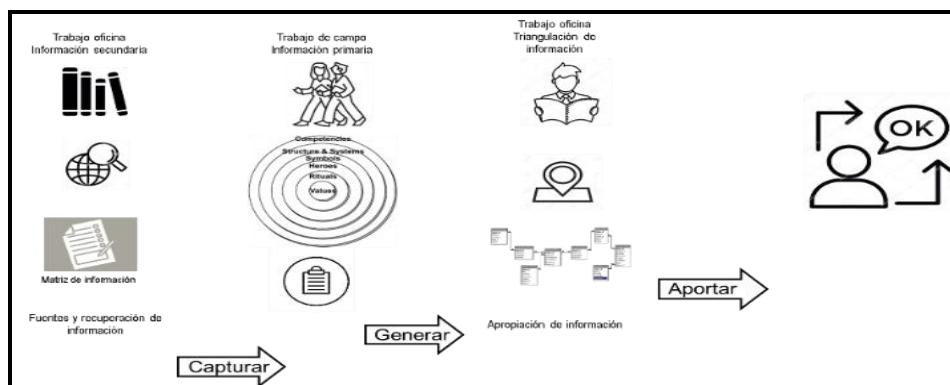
Trabajo oficina
Información secundaria

Matriz de información

Fuentes y recuperación de información

Capturar

Trabajo de campo
Información primaria

Competencies
Structure & Systems
Symbols
Heroes
Rituals
Values

Generar

Trabajo oficina
Triangulación de información

Apropiación de información

Aportar

OK